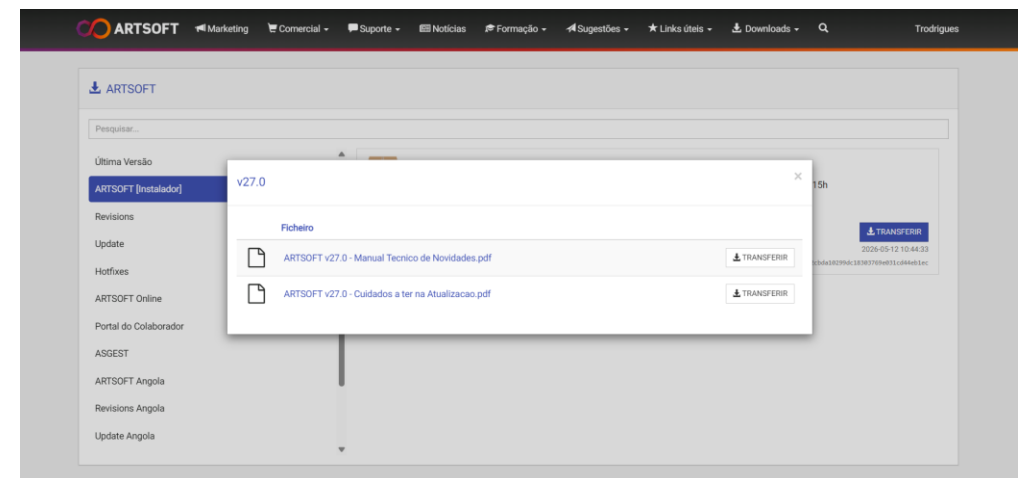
ARTSOFT Marketing Comercial Suporte Notícias Formação Sugestões Links úteis Downloads Trodrigues

ARTSOFT

Pesquisar...

Última Versão
ARTSOFT [Instalador]
Revisions
Update
Hotfixes
ARTSOFT Online
Portal do Colaborador
ASGEST
ARTSOFT Angola
Revisions Angola
Update Angola

15h

TRANSFERIR
2026-05-12 10:44:33
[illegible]

v27.0

×

| | Ficheiro | |
|---|---|---|
| | ARTSOFT v27.0 - Manual Tecnico de Novidades.pdf | TRANSFERIR |
| | ARTSOFT v27.0 - Cuidados a ter na Atualizacao.pdf | TRANSFERIR |